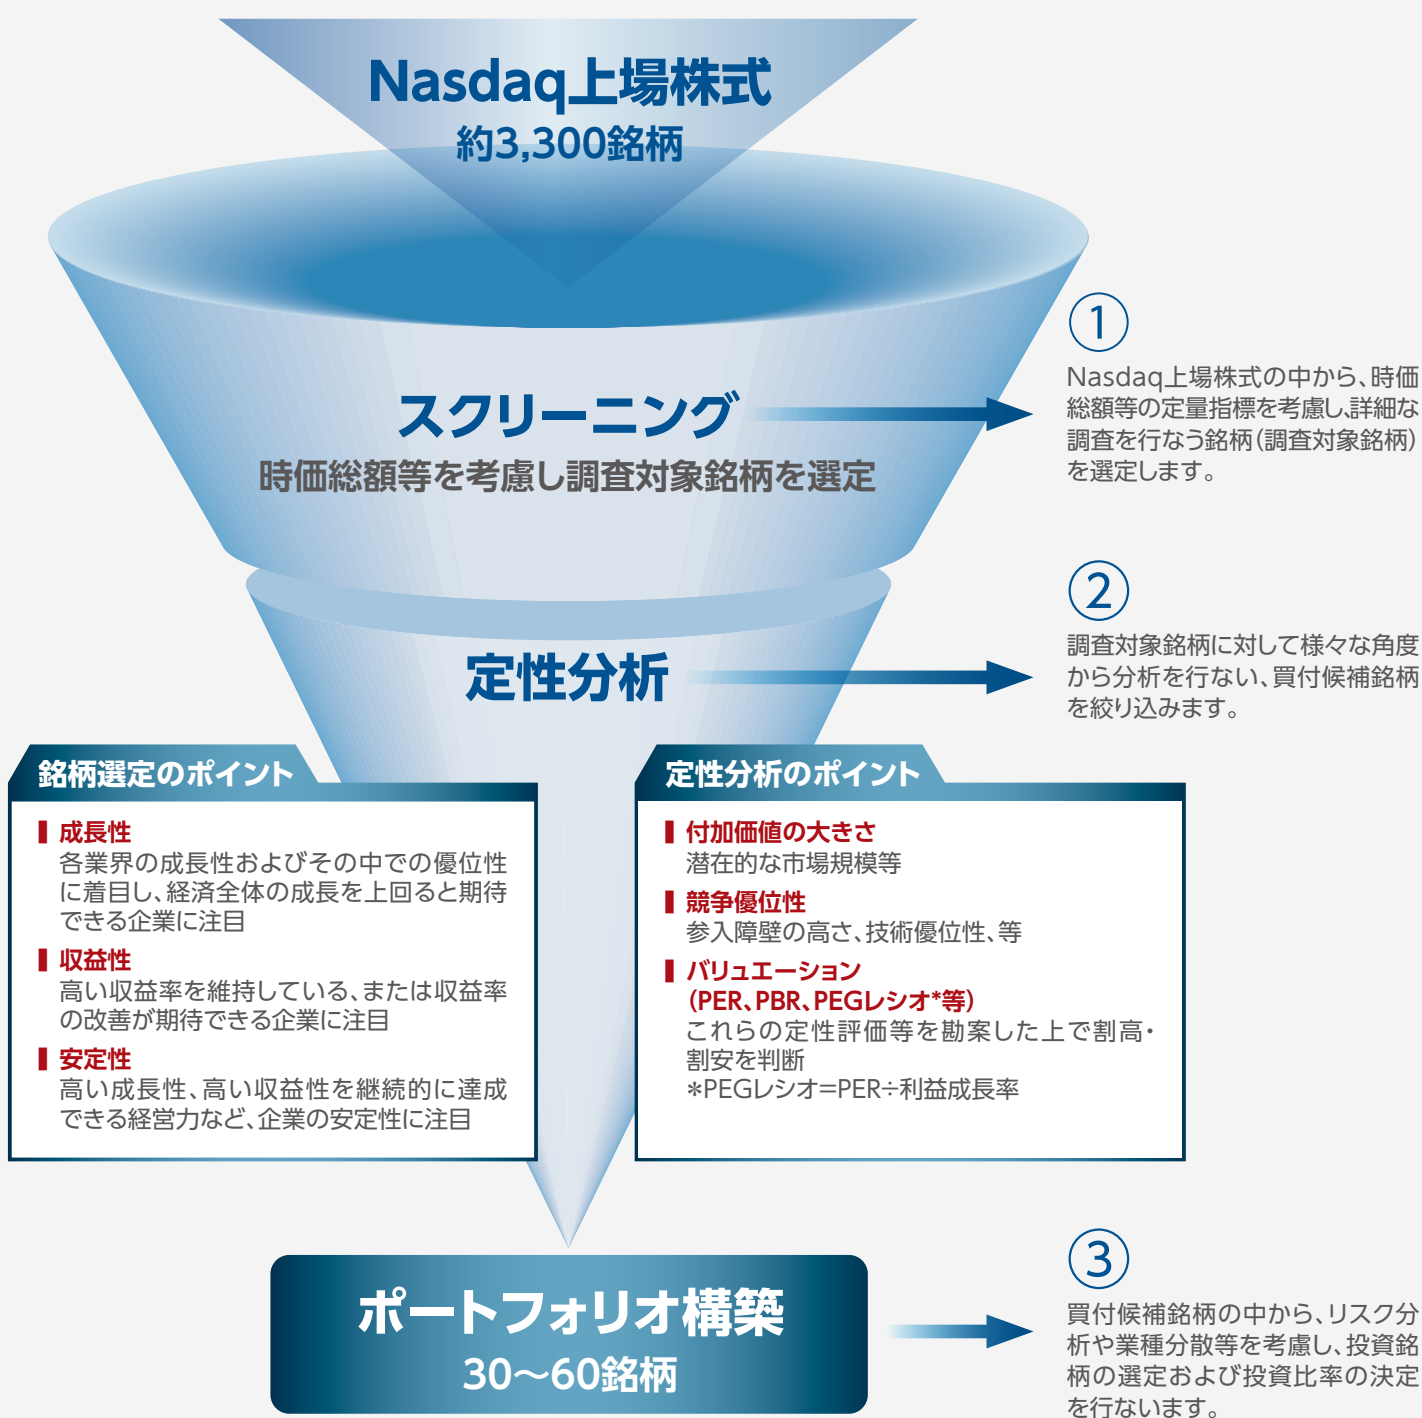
Nasdaq上場株式
約3,300銘柄

スクリーニング
時価総額等を考慮し調査対象銘柄を選定

①
Nasdaq上場株式の中から、時価総額等の定量指標を考慮し、詳細な調査を行なう銘柄（調査対象銘柄）を選定します。

定性分析

②
調査対象銘柄に対して様々な角度から分析を行ない、買付候補銘柄を絞り込みます。

銘柄選定のポイント

成長性
各業界の成長性およびその中での優位性に着目し、経済全体の成長を上回ると期待できる企業に注目

収益性
高い収益率を維持している、または収益率の改善が期待できる企業に注目

安定性
高い成長性、高い収益性を継続的に達成できる経営力など、企業の安定性に注目

定性分析のポイント

付加価値の大きさ
潜在的な市場規模等

競争優位性
参入障壁の高さ、技術優位性、等

バリュエーション
（PER、PBR、PEGレシオ*等）
これらの定性評価等を勘案した上で割高・割安を判断
*PEGレシオ=PER÷利益成長率

ポートフォリオ構築
30〜60銘柄

③
買付候補銘柄の中から、リスク分析や業種分散等を考慮し、投資銘柄の選定および投資比率の決定を行ないます。